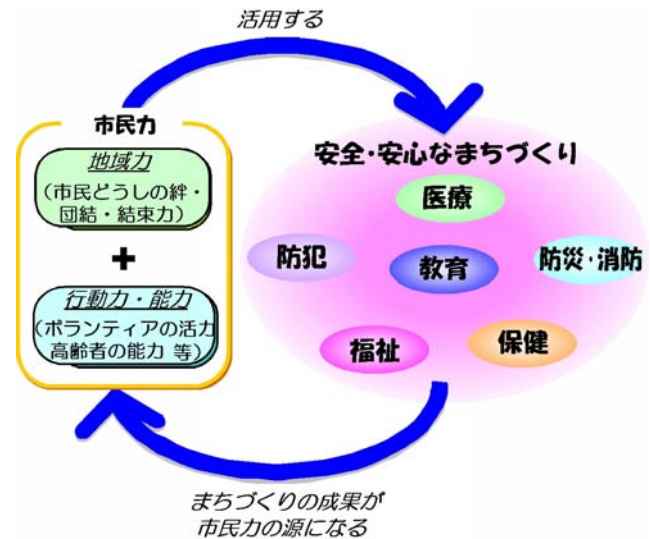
活用する

市民力

地域力
（市民どうしの絆・団結・結束力）

＋

行動力・能力
（ボランティアの活力
高齢者の能力 等）

安全・安心なまちづくり

医療

防犯

教育

防災・消防

福祉

保健

まちづくりの成果が
市民力の源になる